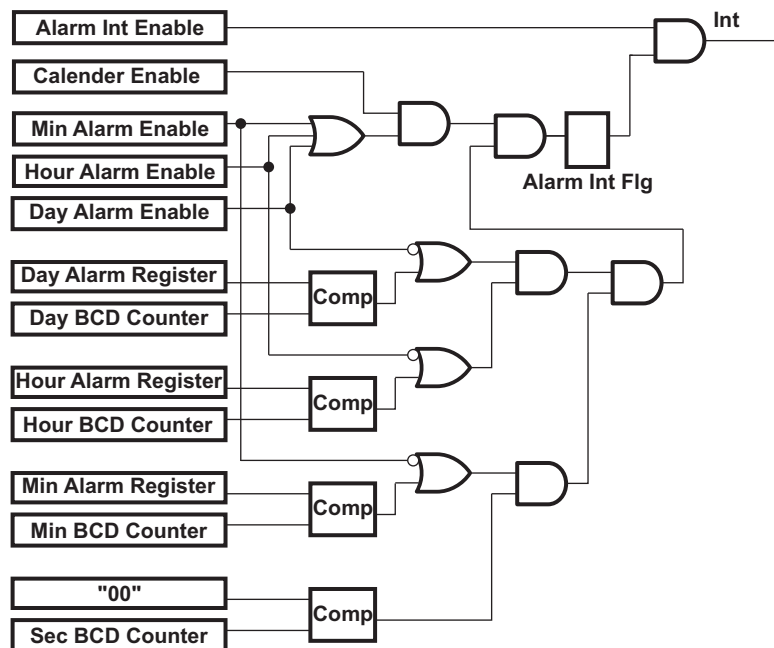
Alarm Int Enable

Int

Calender Enable

Min Alarm Enable

Hour Alarm Enable

Day Alarm Enable

Alarm Int Flg

Day Alarm Register

Comp

Day BCD Counter

Hour Alarm Register

Comp

Hour BCD Counter

Min Alarm Register

Comp

Min BCD Counter

"00"

Comp

Sec BCD Counter